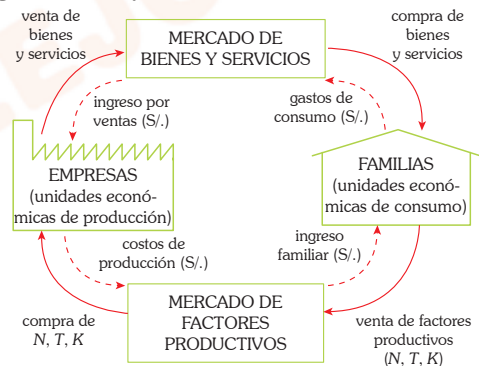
venta de bienes y servicios

MERCADO DE BIENES Y SERVICIOS

compra de bienes y servicios

ingreso por ventas (S/.)

gastos de consumo (S/.)

EMPRESAS (unidades económicas de producción)

FAMILIAS (unidades económicas de consumo)

costos de producción (S/.)

ingreso familiar (S/.)

compra de $N$, $T$, $K$

MERCADO DE FACTORES PRODUCTIVOS

venta de factores productivos ($N$, $T$, $K$)